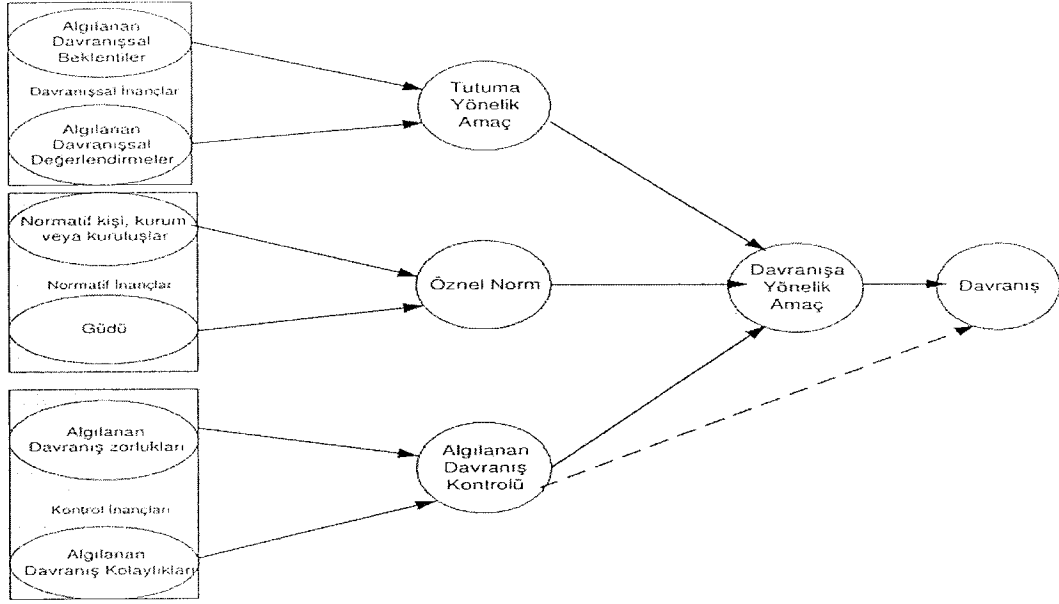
Algılanan Davranışsal Beklentiler

Davranışsal İnançlar

Algılanan Davranışsal Değerlendirmeler

Tutuma Yönelik Amaç

Normatif kişi, kurum veya kuruluşlar

Normatif İnançlar

Güdü

Öznel Norm

Davranışa Yönelik Amaç

Davranış

Algılanan Davranış zorlukları

Kontrol İnançları

Algılanan Davranış Kolaylıkları

Algılanan Davranış Kontrolü